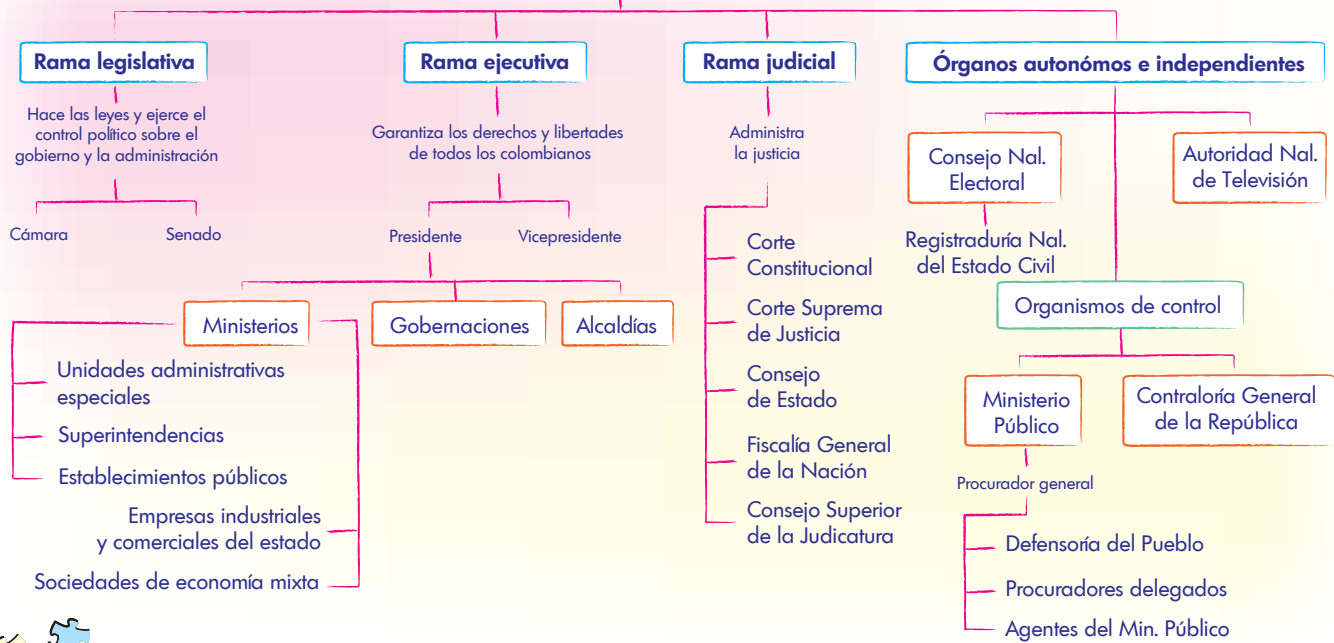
Rama legislativa

Hace las leyes y ejerce el control político sobre el gobierno y la administración

Cámara

Senado

Rama ejecutiva

Garantiza los derechos y libertades de todos los colombianos

Presidente

Vicepresidente

Ministerios

Gobernaciones

Alcaldías

Unidades administrativas especiales

Superintendencias

Establecimientos públicos

Empresas industriales y comerciales del estado

Sociedades de economía mixta

Rama judicial

Administra la justicia

Corte Constitucional

Corte Suprema de Justicia

Consejo de Estado

Fiscalía General de la Nación

Consejo Superior de la Judicatura

Órganos autonómos e independientes

Consejo Nal. Electoral

Registraduría Nal. del Estado Civil

Autoridad Nal. de Televisión

Organismos de control

Ministerio Público

Procurador general

Defensoría del Pueblo

Procuradores delegados

Agentes del Min. Público

Contraloría General de la República